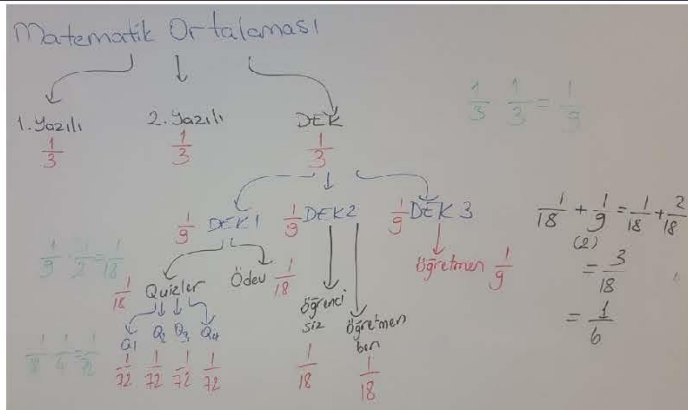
Matematik Ortalaması

1. Yazılı $\frac{1}{3}$

2. Yazılı $\frac{1}{3}$

DEK $\frac{1}{3}$

$\frac{1}{3} \cdot \frac{1}{3} = \frac{1}{9}$

$\frac{1}{9}$ DEK 1

$\frac{1}{9}$ DEK 2

$\frac{1}{9}$ DEK 3

Öğretmen $\frac{1}{9}$

$\frac{1}{9} \cdot \frac{1}{2} = \frac{1}{18}$

$\frac{1}{18}$ Quizler

Ödev $\frac{1}{18}$

Q1 Q2 Q3 Q4

$\frac{1}{72}$ $\frac{1}{72}$ $\frac{1}{72}$ $\frac{1}{72}$

$\frac{1}{18} \cdot \frac{1}{4} = \frac{1}{72}$

öğrenci siz $\frac{1}{18}$

öğretmen ben $\frac{1}{18}$

$\frac{1}{18} + \frac{1}{9} = \frac{1}{18} + \frac{2}{18}$
(2)
$= \frac{3}{18}$
$= \frac{1}{6}$